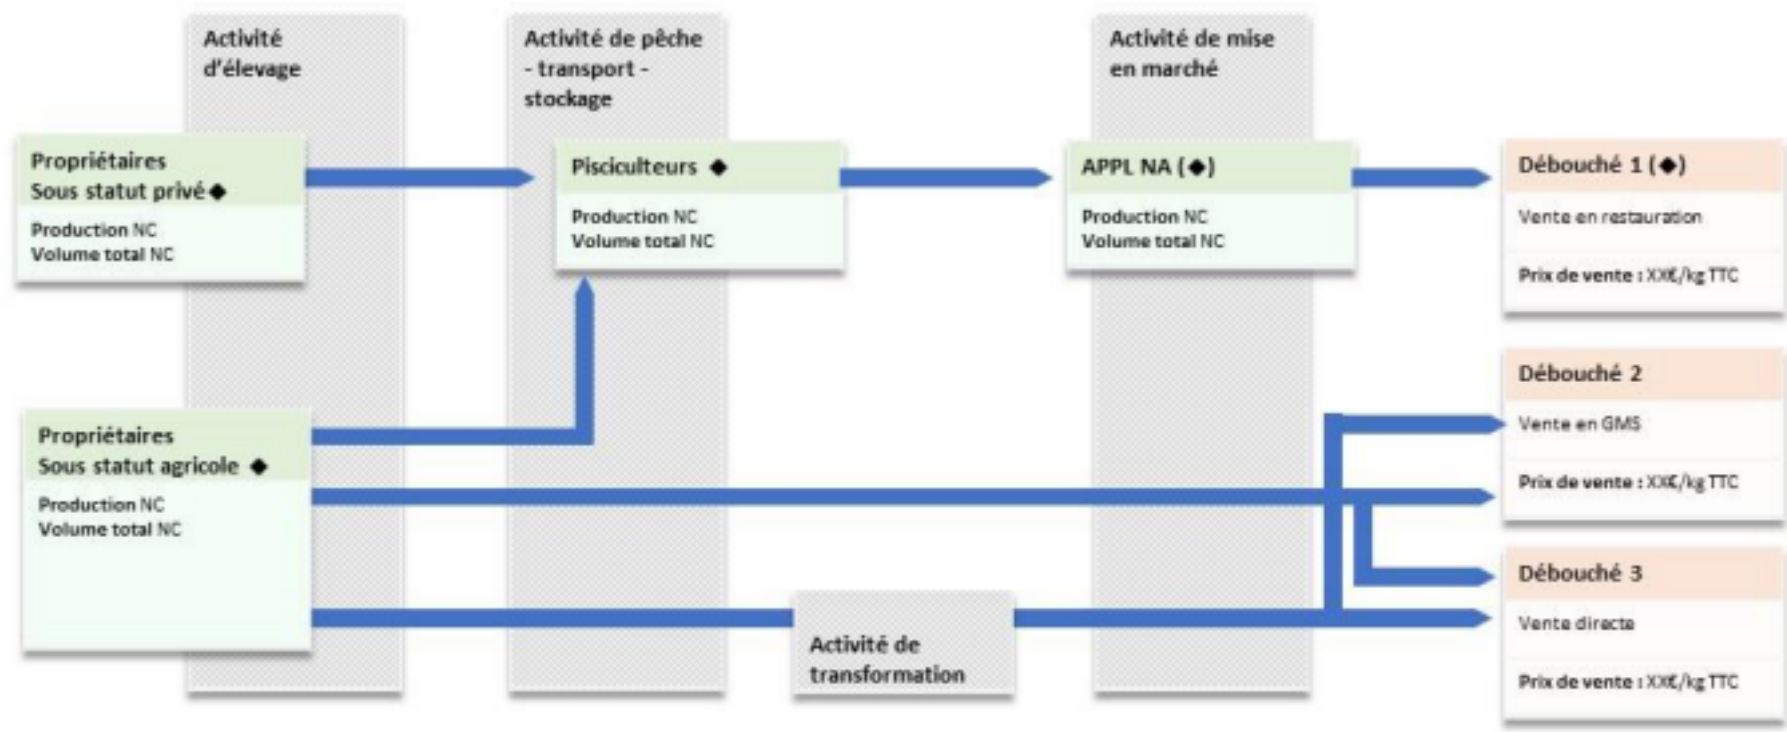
Activité d'élevage

Activité de pêche - transport - stockage

Activité de mise en marché

Propriétaires
Sous statut privé ◆
Production NC
Volume total NC

Pisciculteurs ◆
Production NC
Volume total NC

APPL NA (◆)
Production NC
Volume total NC

Débouché 1 (◆)
Vente en restauration
Prix de vente : XX€/kg TTC

Débouché 2
Vente en GMS
Prix de vente : XX€/kg TTC

Propriétaires
Sous statut agricole ◆
Production NC
Volume total NC

Débouché 3
Vente directe
Prix de vente : XX€/kg TTC

Activité de transformation